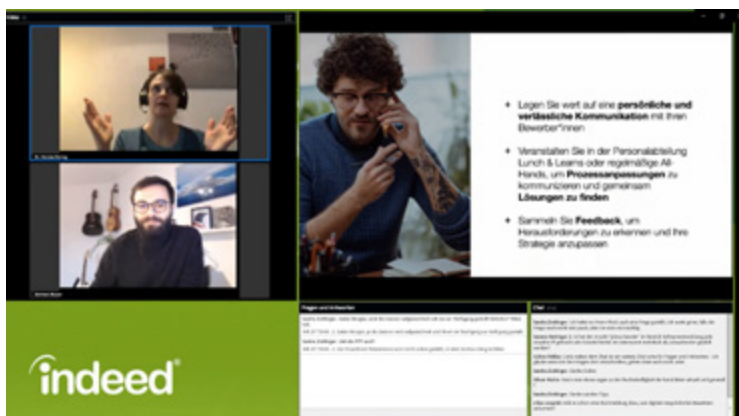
Legen Sie wert auf eine persönliche und verlässliche Kommunikation mit Ihren Bewerber*innen

Veranstalten Sie in der Personalabteilung Lunch & Learns oder regelmäßige All-Hands, um Prozessanpassungen zu kommunizieren und gemeinsam Lösungen zu finden

Sammeln Sie Feedback, um Herausforderungen zu erkennen und Ihre Strategie anzupassen

Fragen und Antworten

Chat

indeed